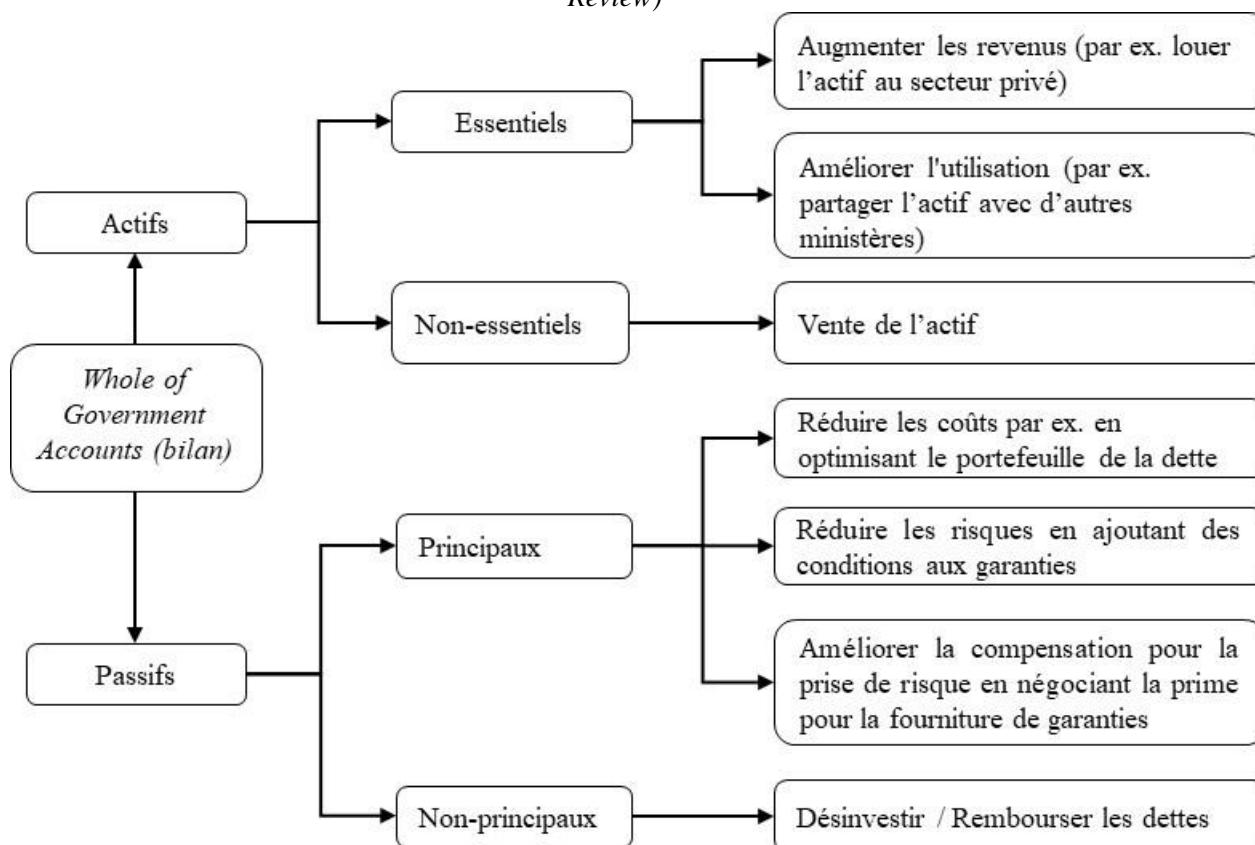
Review)

Actifs

Essentiels

Augmenter les revenus (par ex. louer l'actif au secteur privé)

Améliorer l'utilisation (par ex. partager l'actif avec d'autres ministères)

Non-essentiels

Vente de l'actif

Whole of Government Accounts (bilan)

Passifs

Principaux

Réduire les coûts par ex. en optimisant le portefeuille de la dette

Réduire les risques en ajoutant des conditions aux garanties

Améliorer la compensation pour la prise de risque en négociant la prime pour la fourniture de garanties

Non-principaux

Désinvestir / Rembourser les dettes